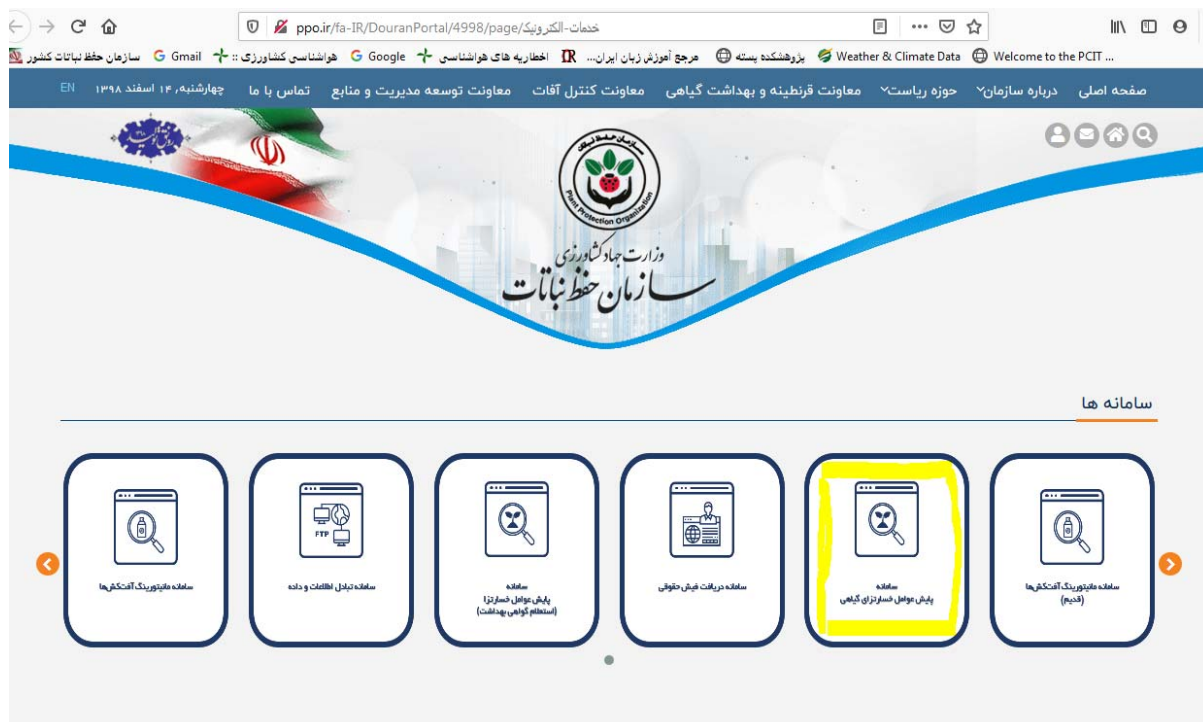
ppo.ir/fa-IR/DouranPortal/4998/page/خدمات-الکترونیک

Welcome to the PCIT ... Weather & Climate Data پژوهشکده پسته مرجع آموزش زبان ایران... اخطاریه های هواشناسی Google هواشناسی کشاورزی :: Gmail سازمان حفظ نباتات کشور

صفحه اصلی درباره سازمان حوزه ریاست معاونت قرنطینه و بهداشت گیاهی معاونت کنترل آفات معاونت توسعه مدیریت و منابع تماس با ما چهارشنبه، ۱۴ اسفند ۱۳۹۸ EN

Plant Protection Organization
سازمان حفظ نباتات

وزارت جهاد کشاورزی
سازمان حفظ نباتات

سامانه ها

سامانه مانیتورینگ آفت‌کش‌ها (قدیم)

سامانه پایش عوامل خسارتزای گیاهی

سامانه دریافت فیش حقوقی

سامانه پایش عوامل خسارتزا (استعلام گواهی بهداشت)

FTP
سامانه تبادل اطلاعات و داده

سامانه مانیتورینگ آفت‌کش‌ها